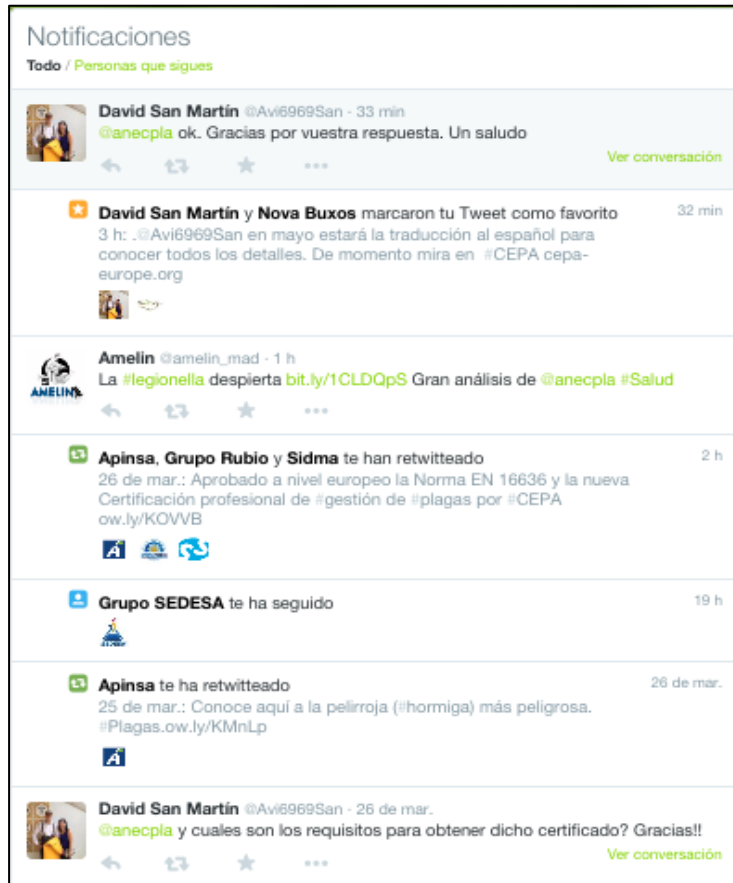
Notificaciones
Todo / Personas que sigues

David San Martín @Avi6969San · 33 min
@anecpla ok. Gracias por vuestra respuesta. Un saludo
Ver conversación

David San Martín y Nova Buxos marcaron tu Tweet como favorito 32 min
3 h: .@Avi6969San en mayo estará la traducción al español para conocer todos los detalles. De momento mira en #CEPA cepa-europe.org

Amelin @amelin_mad · 1 h
La #legionella despierta bit.ly/1CLDQpS Gran análisis de @anecpla #Salud

AMELIN

Apinsa, Grupo Rubio y Sidma te han retwitteado 2 h
26 de mar.: Aprobado a nivel europeo la Norma EN 16636 y la nueva Certificación profesional de #gestión de #plagas por #CEPA ow.ly/KOVVB

Grupo SEDESA te ha seguido 19 h

Apinsa te ha retwitteado 26 de mar.
25 de mar.: Conoce aquí a la pelirroja (#hormiga) más peligrosa. #Plagas.ow.ly/KMnLp

David San Martín @Avi6969San · 26 de mar.
@anecpla y cuales son los requisitos para obtener dicho certificado? Gracias!!
Ver conversación